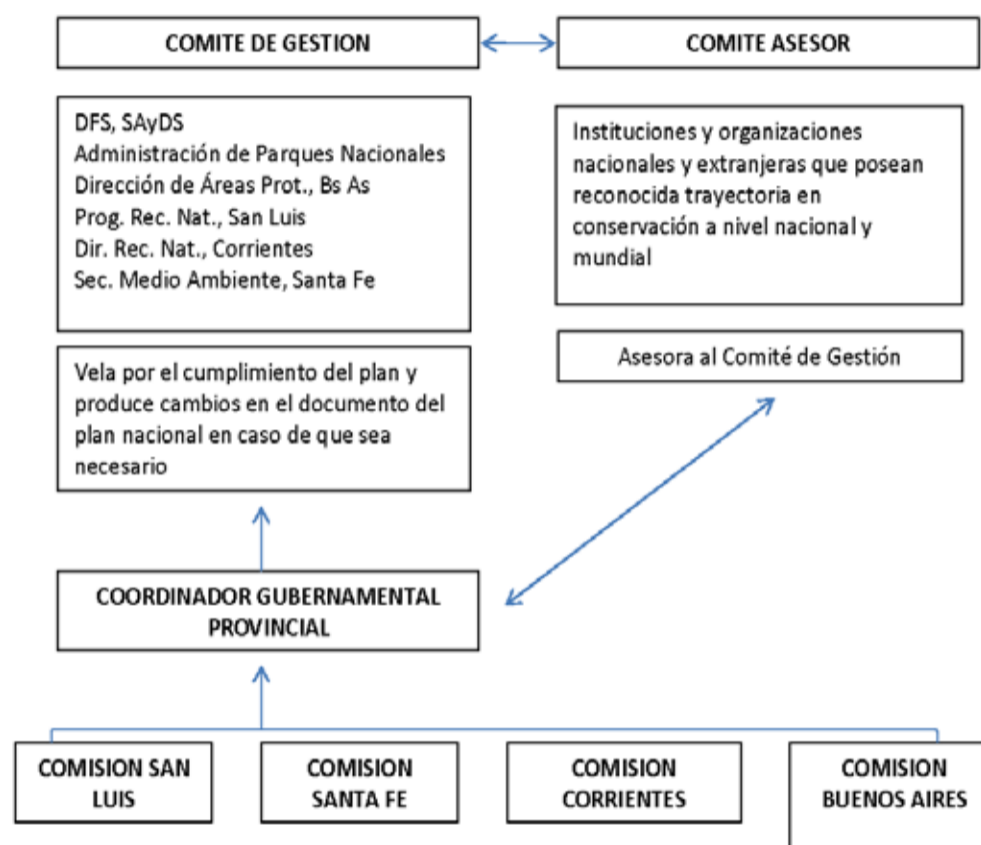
COMITE DE GESTION

COMITE ASESOR

DFS, SAyDS
Administración de Parques Nacionales
Dirección de Áreas Prot., Bs As
Prog. Rec. Nat., San Luis
Dir. Rec. Nat., Corrientes
Sec. Medio Ambiente, Santa Fe

Instituciones y organizaciones nacionales y extranjeras que posean reconocida trayectoria en conservación a nivel nacional y mundial

Asesora al Comité de Gestión

Vela por el cumplimiento del plan y produce cambios en el documento del plan nacional en caso de que sea necesario

COORDINADOR GUBERNAMENTAL PROVINCIAL

COMISION SAN LUIS

COMISION SANTA FE

COMISION CORRIENTES

COMISION BUENOS AIRES